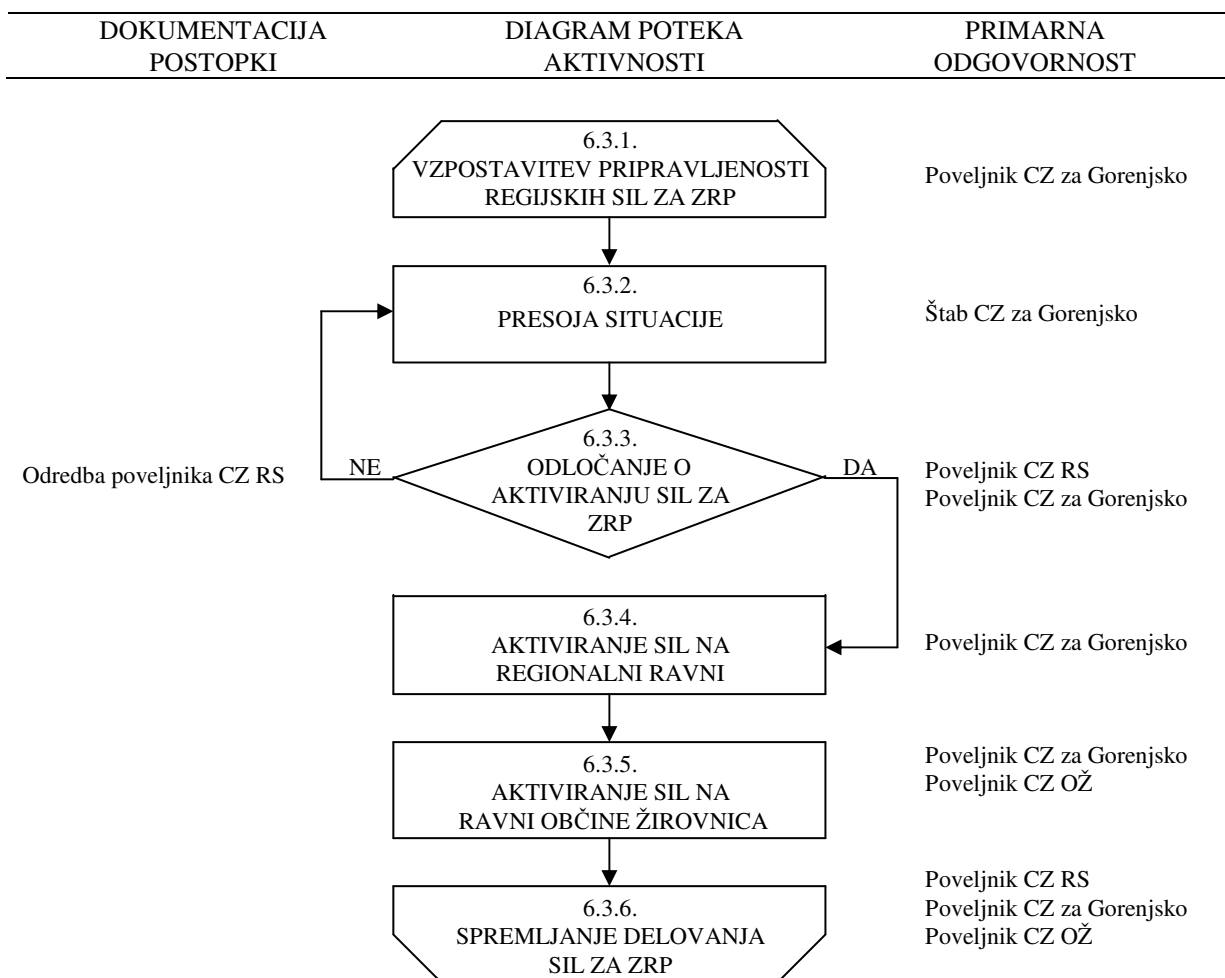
| DOKUMENTACIJA POSTOPKI | DIAGRAM POTEKA AKTIVNOSTI | PRIMARNA ODGOVORNOST |
|---|---|---|
| | 6.3.1. VZPOSTAVITEV PRIPRAVLJENOSTI REGIJSKIH SIL ZA ZRP | Poveljnik CZ za Gorenjsko |
| | 6.3.2. PRESOJA SITUACIJE | Štab CZ za Gorenjsko |
| Odredba poveljnika CZ RS | NE 6.3.3. ODLOČANJE O AKTIVIRANJU SIL ZA ZRP DA | Poveljnik CZ RS Poveljnik CZ za Gorenjsko |
| | 6.3.4. AKTIVIRANJE SIL NA REGIONALNI RAVNI | Poveljnik CZ za Gorenjsko |
| | 6.3.5. AKTIVIRANJE SIL NA RAVNI OBČINE ŽIROVNICA | Poveljnik CZ za Gorenjsko Poveljnik CZ OŽ |
| | 6.3.6. SPREMLJANJE DELOVANJA SIL ZA ZRP | Poveljnik CZ RS Poveljnik CZ za Gorenjsko Poveljnik CZ OŽ |